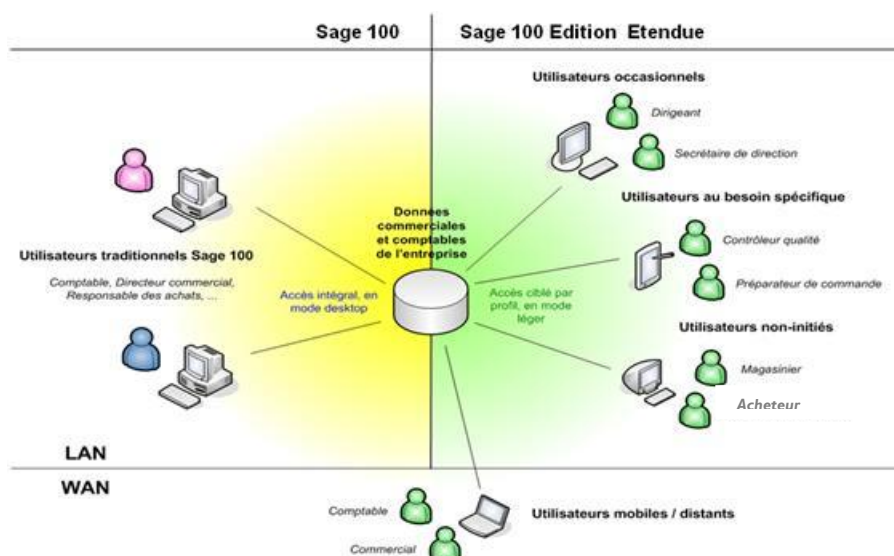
Sage 100

Sage 100 Edition Etendue

Utilisateurs occasionnels

Dirigeant

Secrétaire de direction

Utilisateurs au besoin spécifique

Contrôleur qualité

Préparateur de commande

Utilisateurs non-initiés

Magasinier

Acheteur

Utilisateurs traditionnels Sage 100

Comptable, Directeur commercial, Responsable des achats, ...

Accès intégral, en mode desktop

Données commerciales et comptables de l'entreprise

Accès ciblé par profil, en mode léger

LAN

WAN

Comptable

Commercial

Utilisateurs mobiles / distants